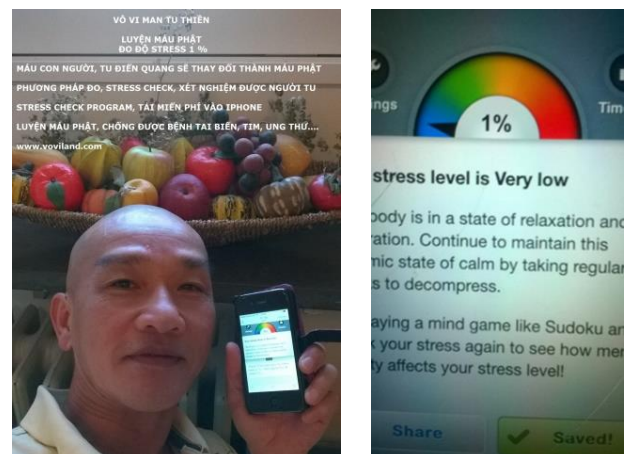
VÔ VI MAN TU THIỀN
LUYỆN MÁU PHẬT
ĐO ĐỘ STRESS 1 %
MÁU CON NGƯỜI, TU ĐIỂN QUANG SẼ THAY ĐỔI THÀNH MÁU PHẬT
PHƯƠNG PHÁP ĐO, STRESS CHECK, XÉT NGHIỆM ĐƯỢC NGƯỜI TU
STRESS CHECK PROGRAM, TẢI MIỄN PHÍ VÀO IPHONE
LUYỆN MÁU PHẬT, CHỐNG ĐƯỢC BỆNH TAI BIẾN, TIM, UNG THƯ....
www.voviland.com

ngs
Tim
1%
stress level is Very low
ody is in a state of relaxation and ration. Continue to maintain this mic state of calm by taking regular s to decompress.
aying a mind game like Sudoku an k your stress again to see how men ty affects your stress level!
Share
Saved!